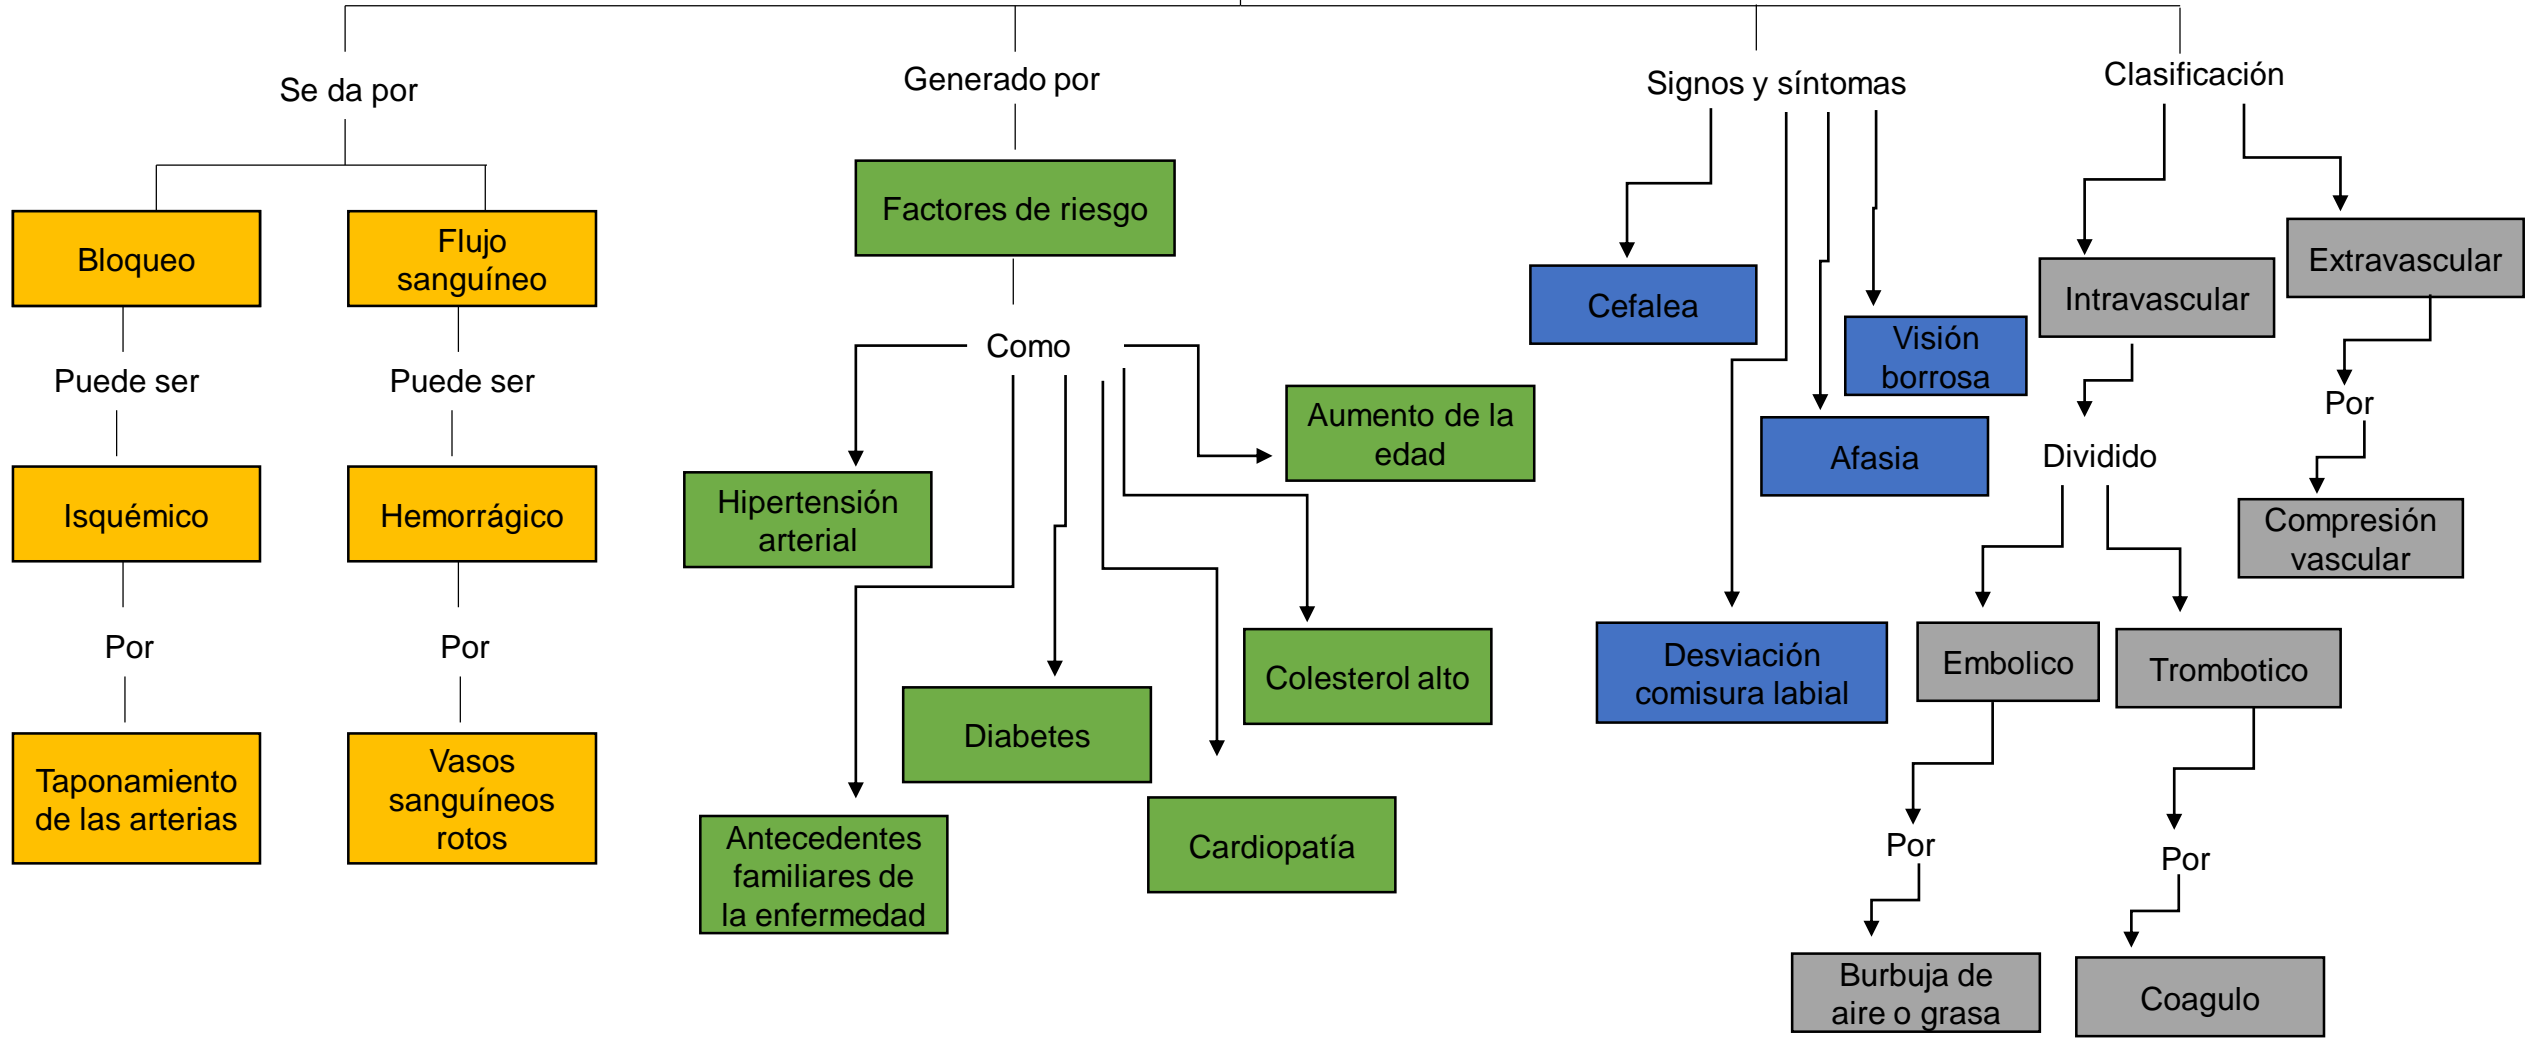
Se da por

Bloqueo

Puede ser

Isquémico

Por

Taponamiento de las arterias

Flujo sanguíneo

Puede ser

Hemorrágico

Por

Vasos sanguíneos rotos

Generado por

Factores de riesgo

Como

Hipertensión arterial

Antecedentes familiares de la enfermedad

Diabetes

Cardiopatía

Colesterol alto

Aumento de la edad

Signos y síntomas

Cefalea

Visión borrosa

Afasia

Desviación comisura labial

Clasificación

Intravascular

Dividido

Embolico

Por

Burbuja de aire o grasa

Trombotico

Por

Coagulo

Extravascular

Por

Compresión vascular